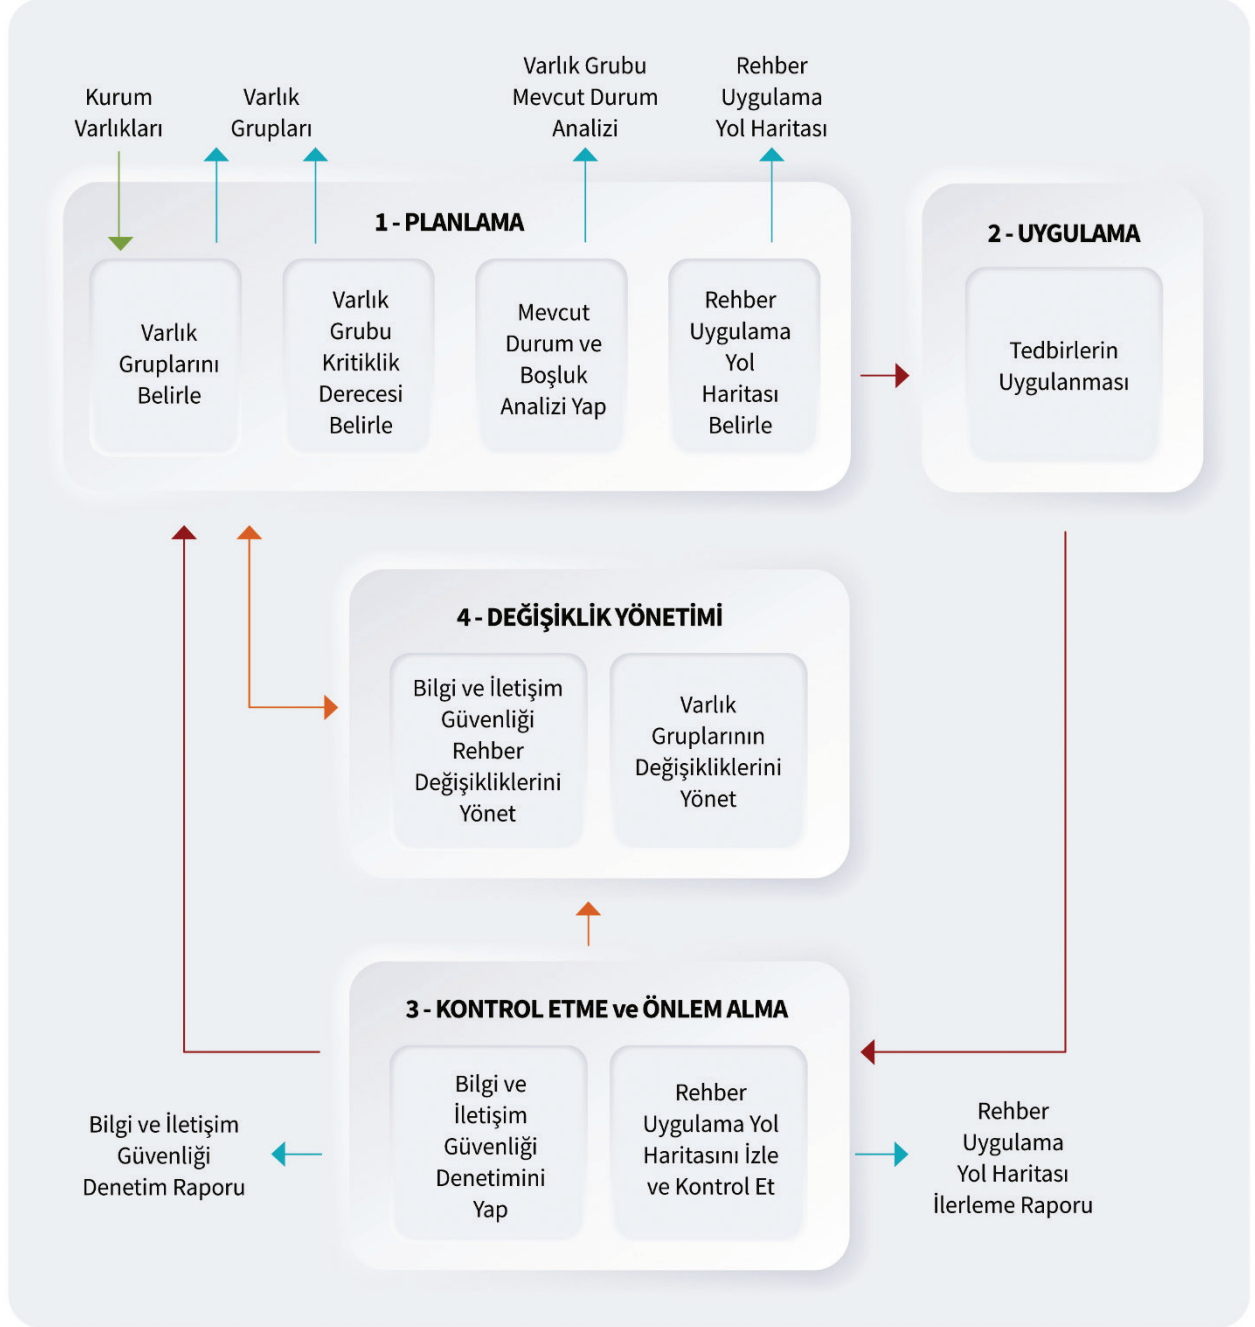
Kurum Varlıkları

Varlık Grupları

Varlık Grubu Mevcut Durum Analizi

Rehber Uygulama Yol Haritası

1 - PLANLAMA

Varlık Gruplarını Belirle

Varlık Grubu Kritiklik Derecesi Belirle

Mevcut Durum ve Boşluk Analizi Yap

Rehber Uygulama Yol Haritası Belirle

2 - UYGULAMA

Tedbirlerin Uygulanması

4 - DEĞİŞİKLİK YÖNETİMİ

Bilgi ve İletişim Güvenliği Rehber Değişikliklerini Yönet

Varlık Gruplarının Değişikliklerini Yönet

3 - KONTROL ETME ve ÖNLEM ALMA

Bilgi ve İletişim Güvenliği Denetimini Yap

Rehber Uygulama Yol Haritasını İzle ve Kontrol Et

Bilgi ve İletişim Güvenliği Denetim Raporu

Rehber Uygulama Yol Haritası İlerleme Raporu